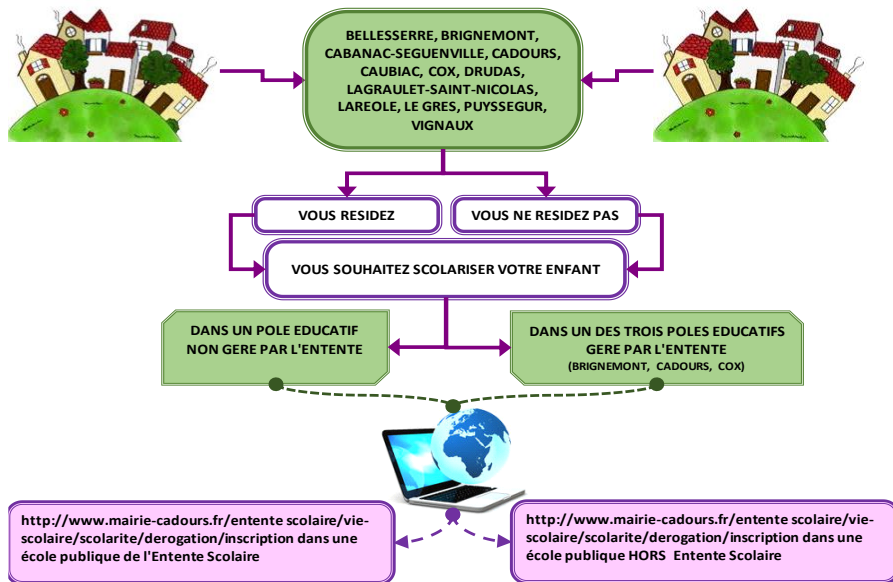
BELLESSERRE, BRIGNEMONT, CABANAC-SEGUENVILLE, CADOURS, CAUBIAC, COX, DRUDAS, LAGRAULET-SAINT-NICOLAS, LAREOLE, LE GRES, PUYSSEGUR, VIGNAUX

VOUS RESIDEZ

VOUS NE RESIDEZ PAS

VOUS SOUHAITEZ SCOLARISER VOTRE ENFANT

DANS UN POLE EDUCATIF NON GERE PAR L'ENTENTE

DANS UN DES TROIS POLES EDUCATIFS GERE PAR L'ENTENTE (BRIGNEMONT, CADOURS, COX)

http://www.mairie-cadours.fr/entente scolaire/vie-scolaire/scolarite/derogation/inscription dans une école publique de l'Entente Scolaire

http://www.mairie-cadours.fr/entente scolaire/vie-scolaire/scolarite/derogation/inscription dans une école publique HORS Entente Scolaire